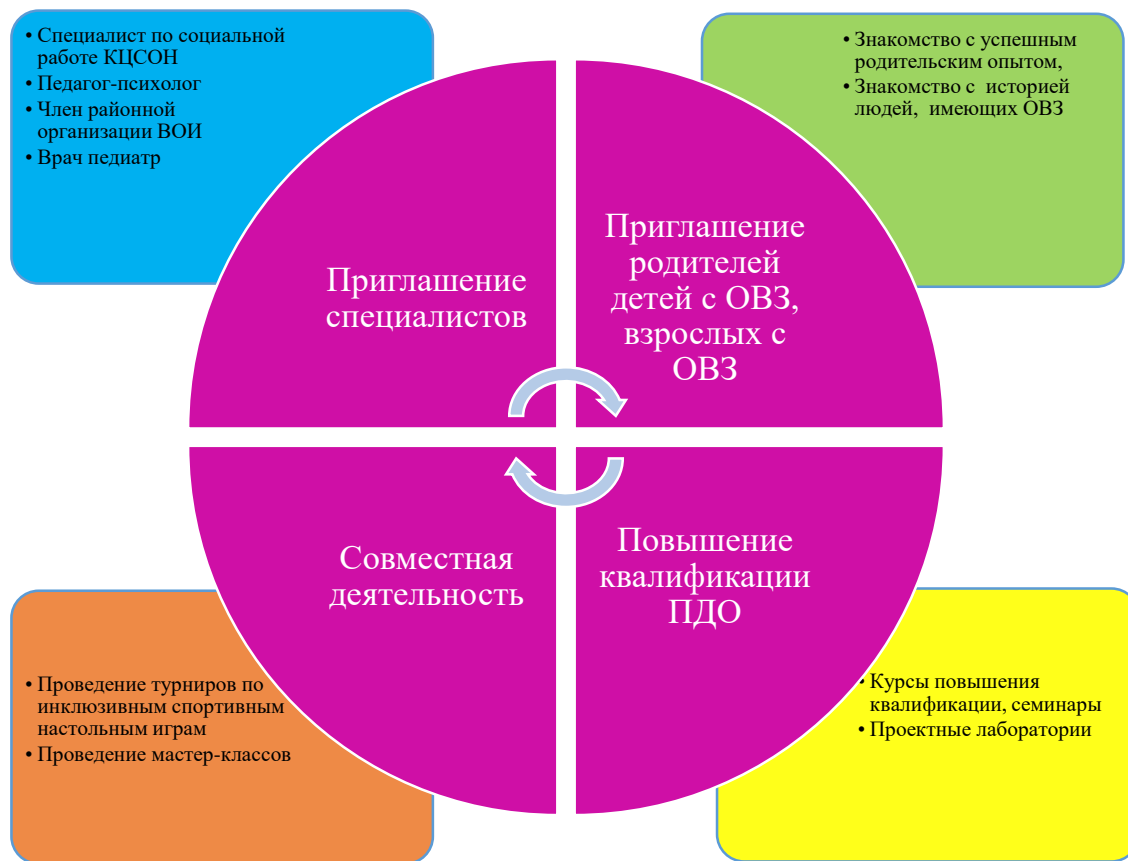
• Специалист по социальной работе КЦСОН
• Педагог-психолог
• Член районной организации ВОИ
• Врач педиатр

• Знакомство с успешным родительским опытом,
• Знакомство с историей людей, имеющих ОВЗ

Приглашение специалистов

Приглашение родителей детей с ОВЗ, взрослых с ОВЗ

Совместная деятельность

Повышение квалификации ПДО

• Проведение турниров по инклюзивным спортивным настольным играм
• Проведение мастер-классов

• Курсы повышения квалификации, семинары
• Проектные лаборатории